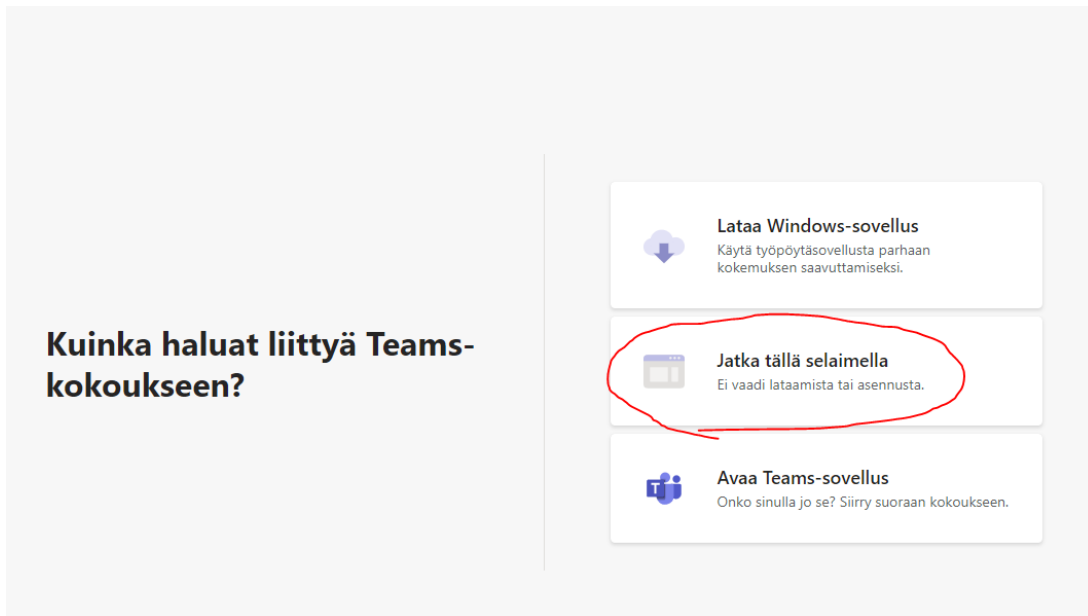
Kuinka haluat liittyä Teams-kokoukseen?

Lataa Windows-sovellus
Käytä työpöytäsovellusta parhaan kokemuksen saavuttamiseksi.

Jatka tällä selaimella
Ei vaadi lataamista tai asennusta.

Avaa Teams-sovellus
Onko sinulla jo se? Siirry suoraan kokoukseen.